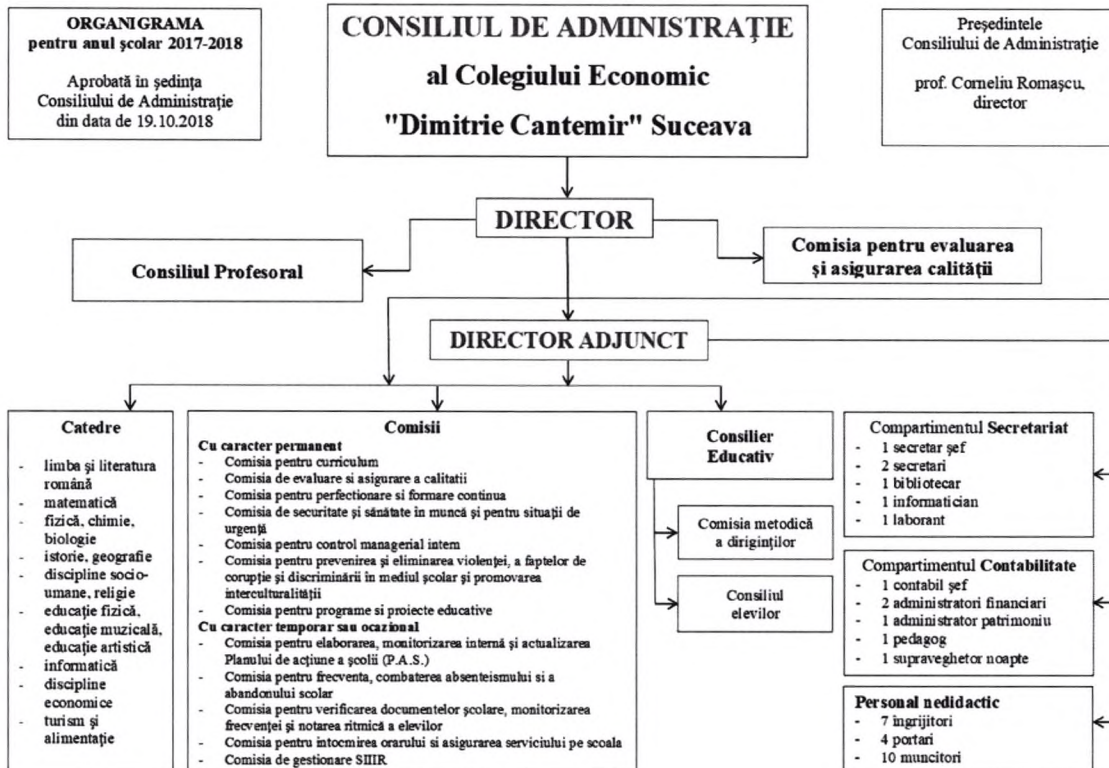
ORGANIGRAMA
pentru anul şcolar 2017-2018

Aprobată în şedinţa Consiliului de Administraţie din data de 19.10.2018

CONSILIUL DE ADMINISTRAŢIE
al Colegiului Economic
"Dimitrie Cantemir" Suceava

Preşedintele Consiliului de Administraţie

prof. Corneliu Romaşcu, director

DIRECTOR

Consiliul Profesoral

Comisia pentru evaluarea şi asigurarea calităţii

DIRECTOR ADJUNCT

Catedre
- limba şi literatura română
- matematică
- fizică, chimie, biologie
- istorie, geografie
- discipline socio-umane, religie
- educaţie fizică, educaţie muzicală, educaţie artistică
- informatică
- discipline economice
- turism şi alimentaţie

Comisii
Cu caracter permanent
- Comisia pentru curriculum
- Comisia de evaluare si asigurare a calitatii
- Comisia pentru perfectionare si formare continua
- Comisia de securitate şi sănătate în muncă şi pentru situaţii de urgenţă
- Comisia pentru control managerial intern
- Comisia pentru prevenirea şi eliminarea violenţei, a faptelor de corupţie şi discriminării în mediul şcolar şi promovarea interculturalităţii
- Comisia pentru programe si proiecte educative
Cu caracter temporar sau ocazional
- Comisia pentru elaborarea, monitorizarea internă şi actualizarea Planului de acţiune a şcolii (P.A.S.)
- Comisia pentru frecventa, combaterea absenteismului si a abandonului scolar
- Comisia pentru verificarea documentelor şcolare, monitorizarea frecvenţei şi notarea ritmică a elevilor
- Comisia pentru intocmirea orarului si asigurarea serviciului pe scoala
- Comisia de gestionare SIIIR

Consilier Educativ

Comisia metodică a diriginţilor

Consiliul elevilor

Compartimentul Secretariat
- 1 secretar şef
- 2 secretari
- 1 bibliotecar
- 1 informatician
- 1 laborant

Compartimentul Contabilitate
- 1 contabil şef
- 2 administratori financiari
- 1 administrator patrimoniu
- 1 pedagog
- 1 supraveghetor noapte

Personal nedidactic
- 7 ingrijitori
- 4 portari
- 10 muncitori